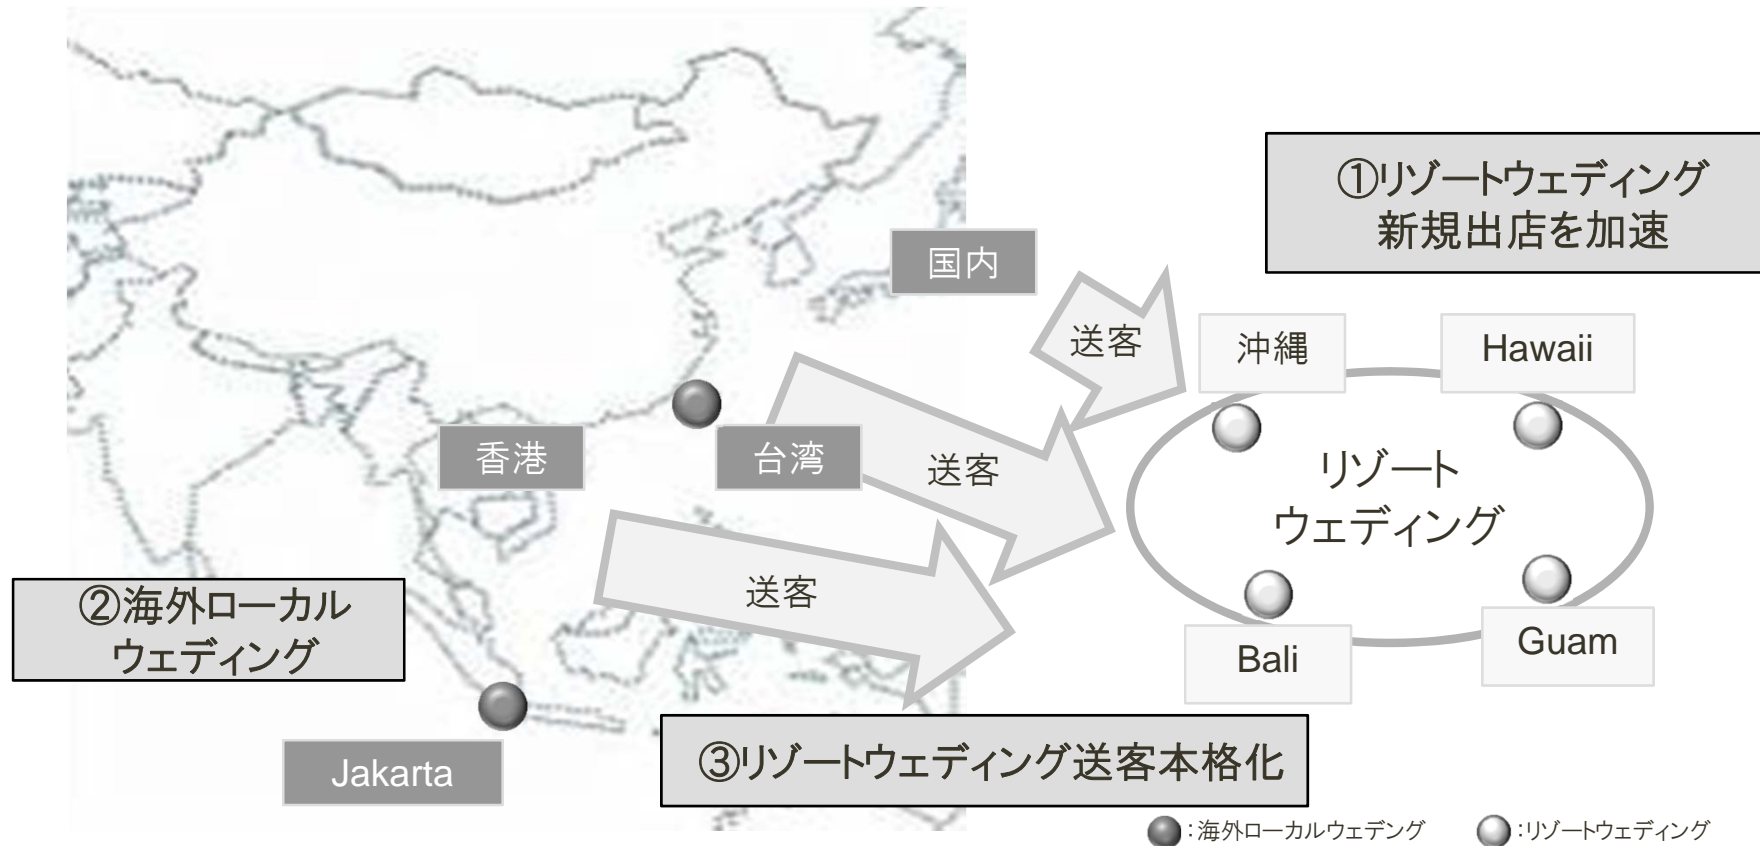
①リゾートウェディング
新規出店を加速

国内

送客

沖縄

Hawaii

香港

台湾

送客

リゾート
ウェディング

送客

②海外ローカル
ウェディング

Bali

Guam

Jakarta

③リゾートウェディング送客本格化

:海外ローカルウェデング :リゾートウェディング